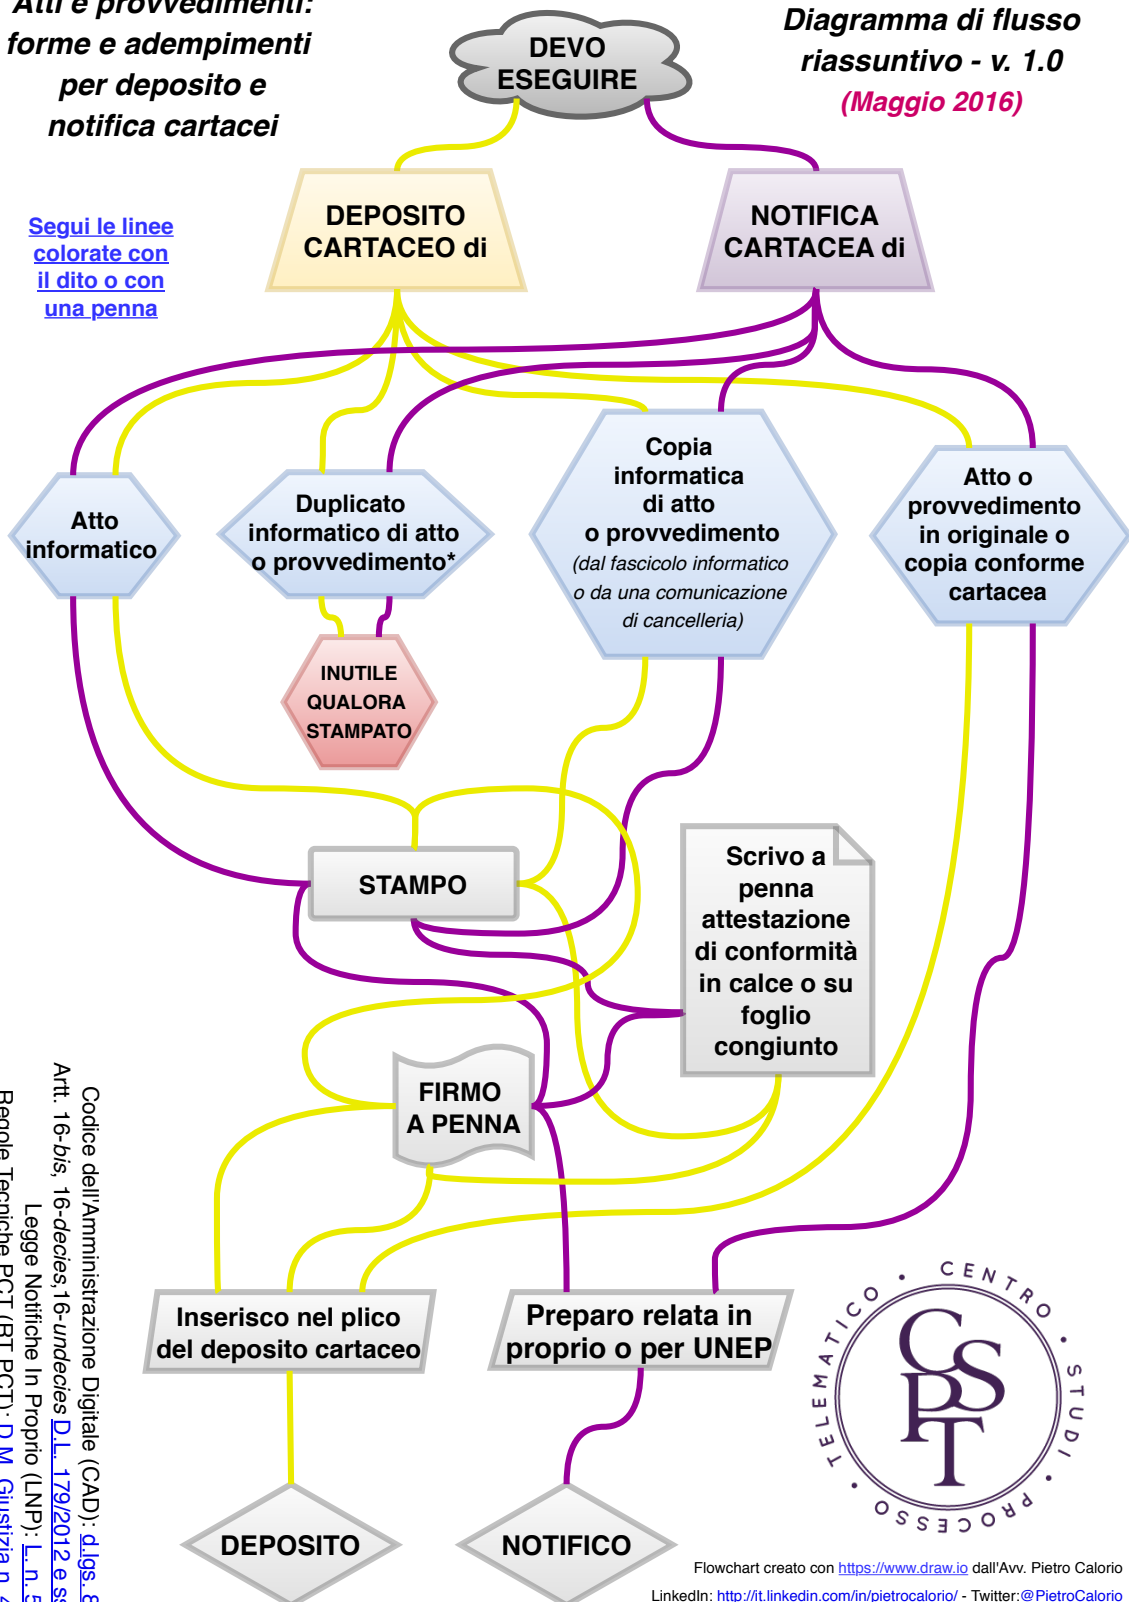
Atti e provvedimenti: forme e adempimenti per deposito e notifica cartacei

Diagramma di flusso riassuntivo - v. 1.0
(Maggio 2016)

DEVO ESEGUIRE

Segui le linee colorate con il dito o con una penna

DEPOSITO CARTACEO di

NOTIFICA CARTACEA di

Atto informatico

Duplicato informatico di atto o provvedimento*

Copia informatica di atto o provvedimento
(dal fascicolo informatico o da una comunicazione di cancelleria)

Atto o provvedimento in originale o copia conforme cartacea

INUTILE QUALORA STAMPATO

STAMPO

Scrivo a penna attestazione di conformità in calce o su foglio congiunto

FIRMO A PENNA

Inserisco nel plico del deposito cartaceo

Preparo relata in proprio o per UNEP

DEPOSITO

NOTIFICO

Codice dell'Amministrazione Digitale (CAD): d.lgs. 8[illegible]
Artt. 16-bis, 16-decies,16-undecies D.L. 179/2012 e s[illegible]
Legge Notifiche In Proprio (LNP): L. n. 5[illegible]
Regole Tecniche PCT (RT PCT): D.M. Giustizia n. 4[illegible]

CENTRO STUDI PROCESSO TELEMATICO
CSPT

Flowchart creato con https://www.draw.io dall'Avv. Pietro Calorio
LinkedIn: http://it.linkedin.com/in/pietrocalorio/ - Twitter:@PietroCalorio